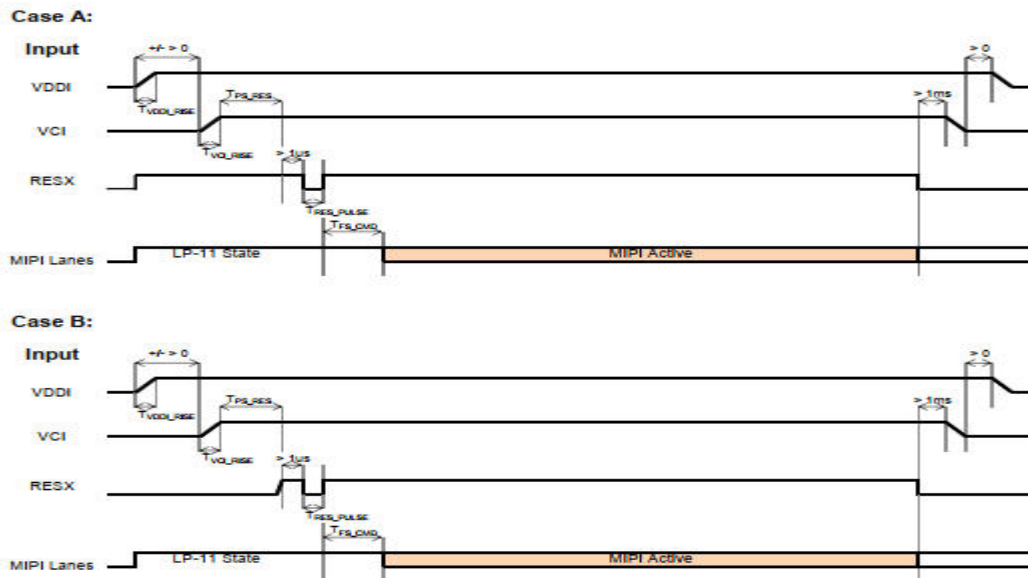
Case A:

Input

+/- > 0

> 0

VDDI

$T_{VDDI\_RISE}$

$T_{PS\_RES}$

> 1ms

VCI

$T_{VCI\_RISE}$

> 1us

RESX

$T_{RES\_PULSE}$

$T_{FS\_CMD}$

MIPI Lanes

LP-11 State

MIPI Active

Case B:

Input

+/- > 0

> 0

VDDI

$T_{VDDI\_RISE}$

$T_{PS\_RES}$

> 1ms

VCI

$T_{VCI\_RISE}$

> 1us

RESX

$T_{RES\_PULSE}$

$T_{FS\_CMD}$

MIPI Lanes

LP-11 State

MIPI Active